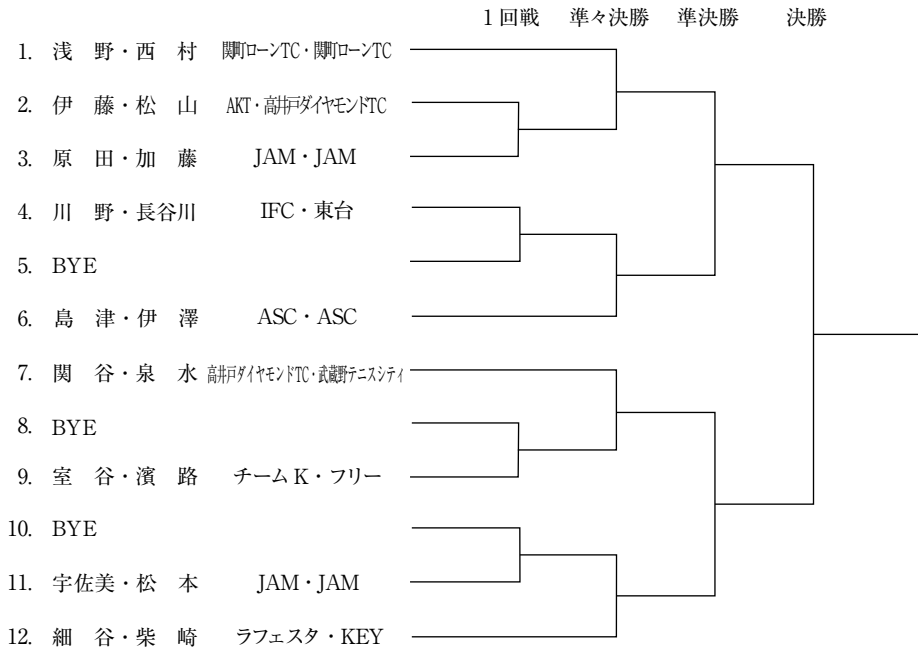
1回戦　準々決勝　準決勝　決勝

1. 浅 野・西 村　関町ローンTC・関町ローンTC

2. 伊 藤・松 山　AKT・高井戸ダイヤモンドTC

3. 原 田・加 藤　JAM・JAM

4. 川 野・長谷川　IFC・東台

5. BYE

6. 島 津・伊 澤　ASC・ASC

7. 関 谷・泉 水　高井戸ダイヤモンドTC・武蔵野テニスシティ

8. BYE

9. 室 谷・濱 路　チームK・フリー

10. BYE

11. 宇佐美・松 本　JAM・JAM

12. 細 谷・柴 崎　ラフェスタ・KEY